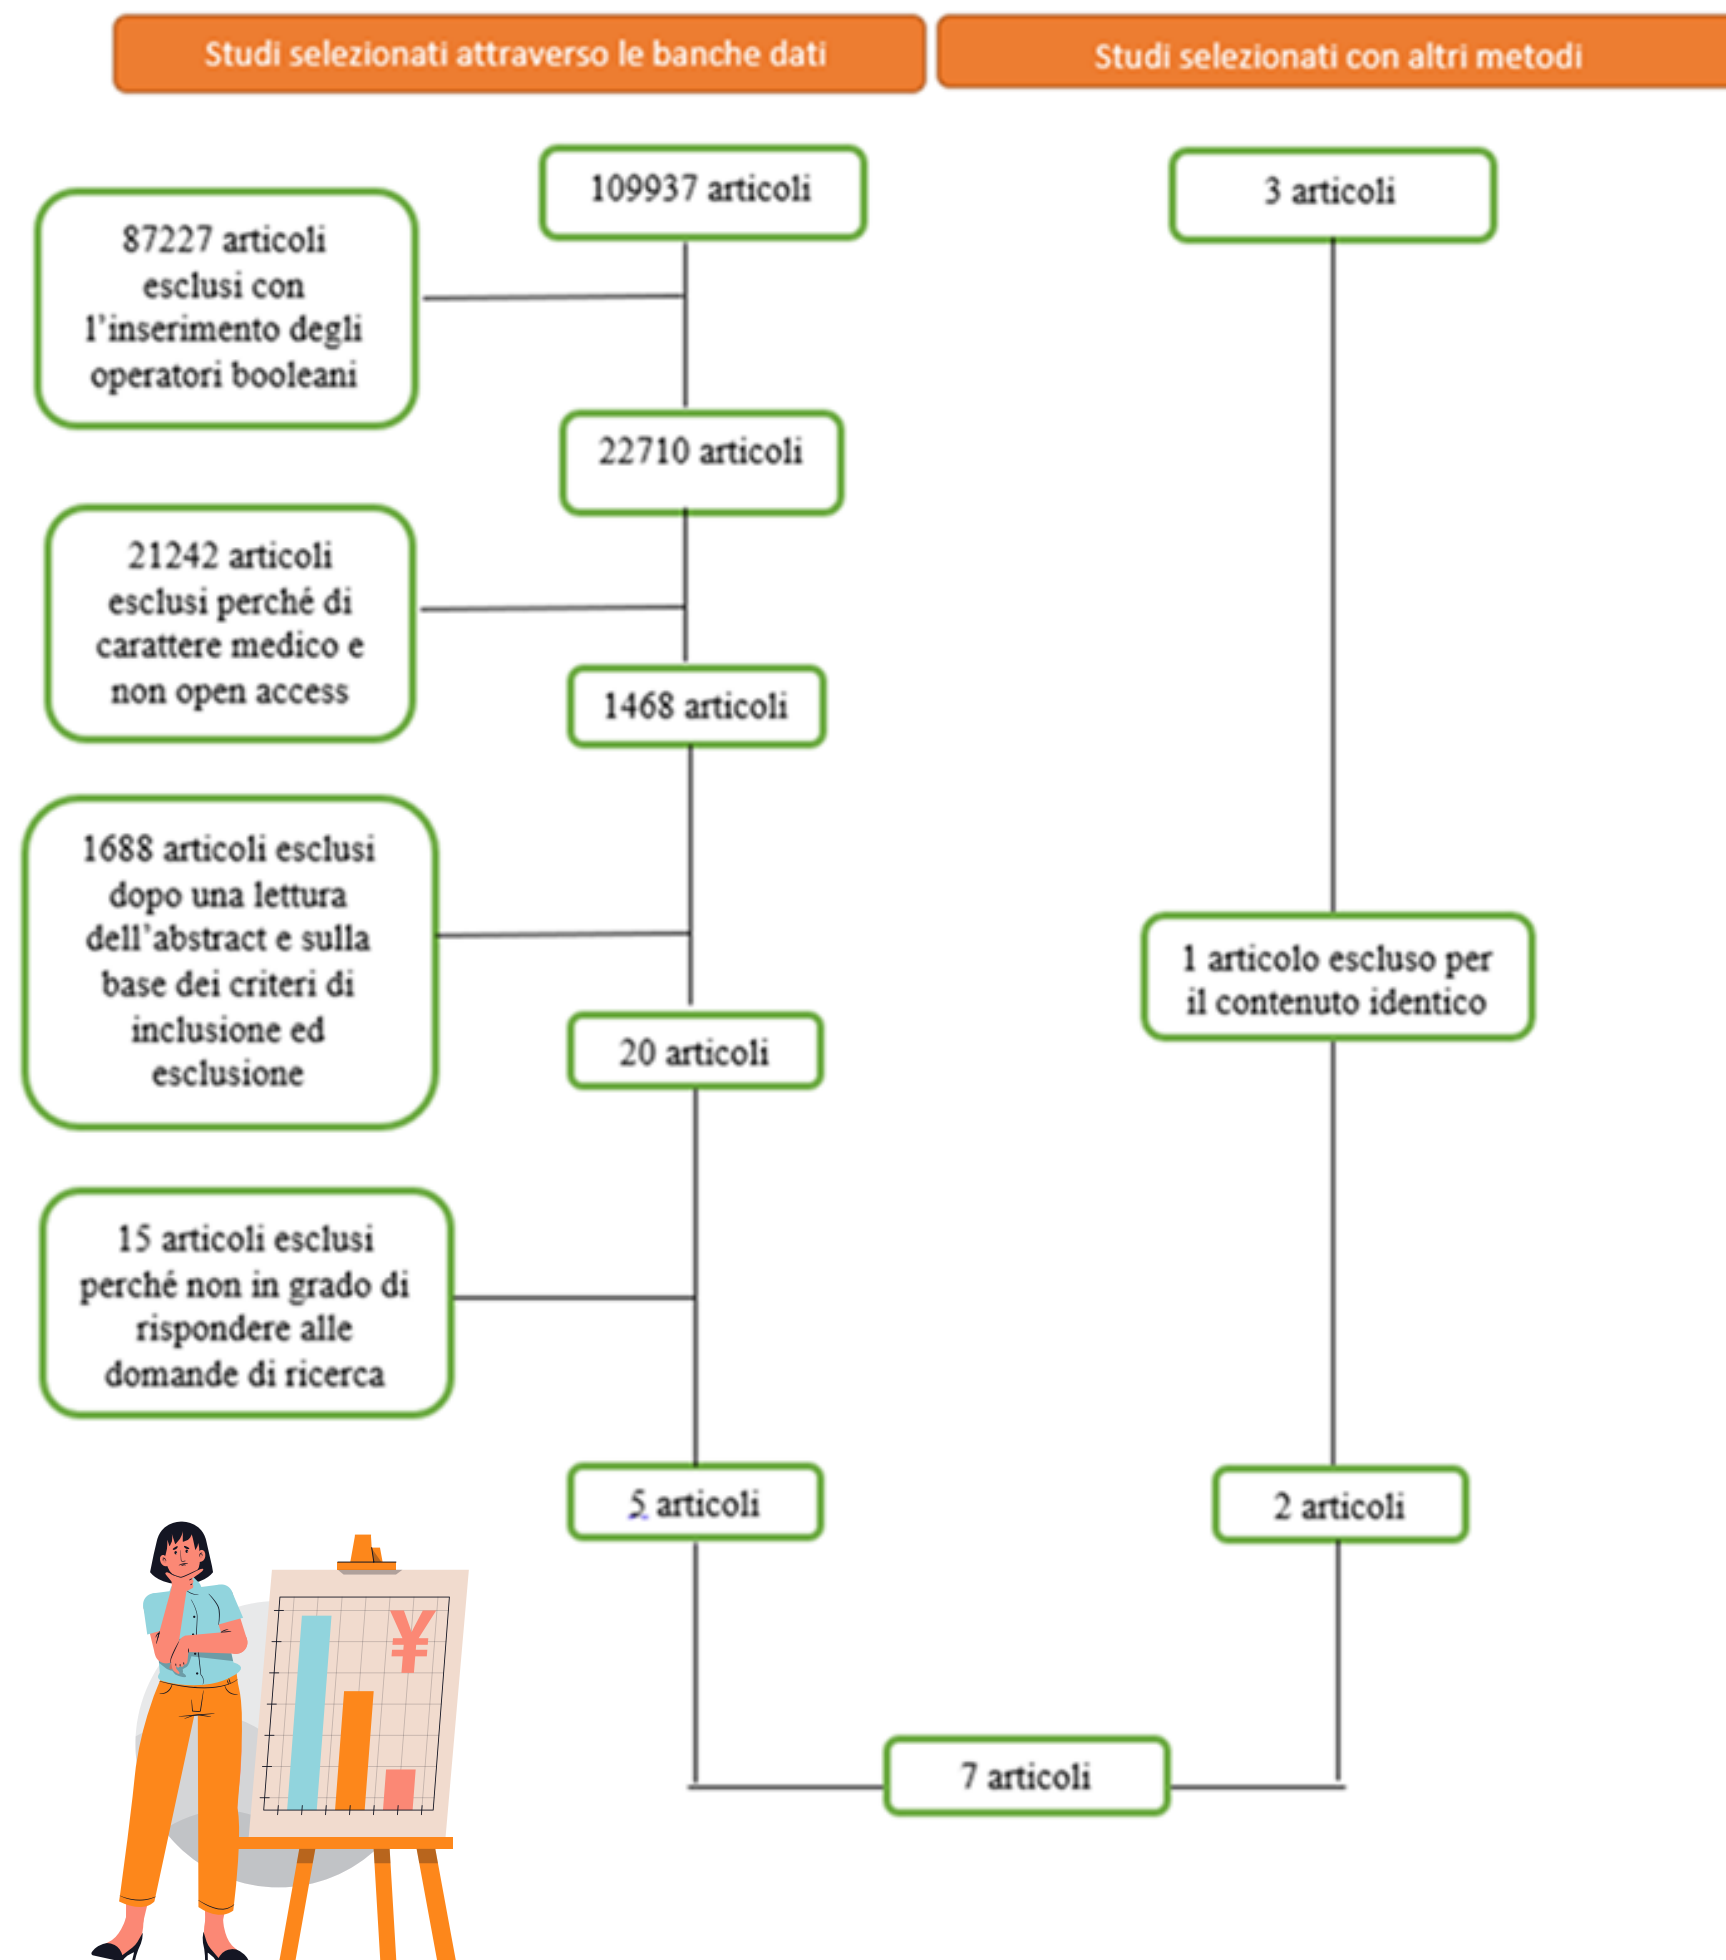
Studi selezionati attraverso le banche dati

Studi selezionati con altri metodi

109937 articoli

87227 articoli esclusi con l'inserimento degli operatori booleani

22710 articoli

21242 articoli esclusi perché di carattere medico e non open access

1468 articoli

1688 articoli esclusi dopo una lettura dell'abstract e sulla base dei criteri di inclusione ed esclusione

20 articoli

15 articoli esclusi perché non in grado di rispondere alle domande di ricerca

5 articoli

3 articoli

1 articolo escluso per il contenuto identico

2 articoli

7 articoli

¥